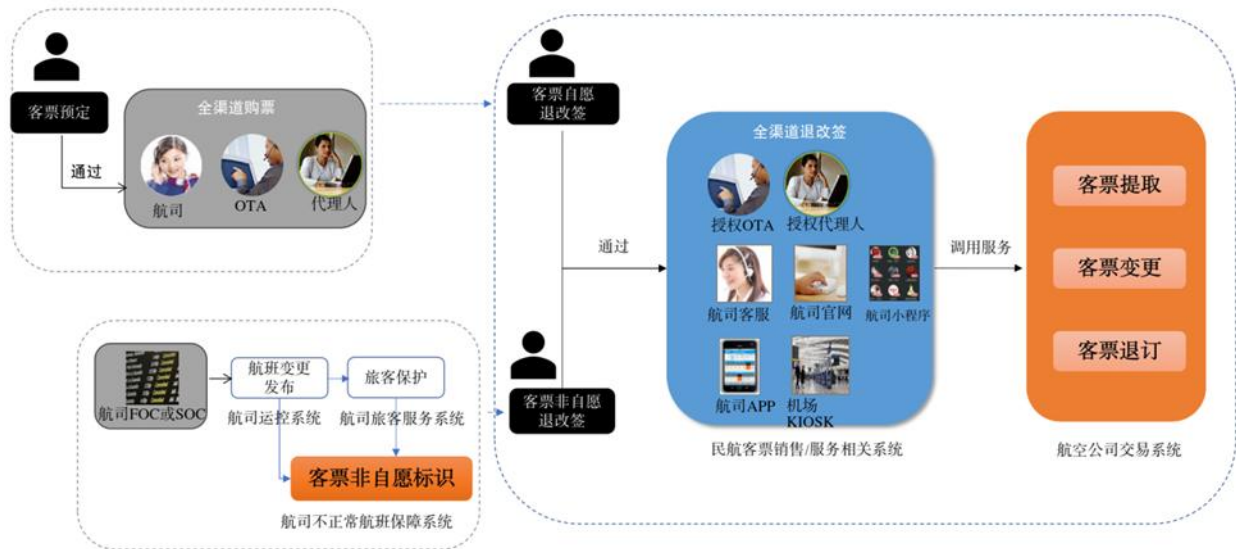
客票预定

通过

全渠道购票

航司

OTA

代理人

客票自愿退改签

通过

全渠道退改签

授权OTA

授权代理人

航司客服

航司官网

航司小程序

航司APP

机场KIOSK

民航客票销售/服务相关系统

调用服务

客票提取

客票变更

客票退订

航空公司交易系统

航司FOC或SOC

航班变更发布

航司运控系统

旅客保护

航司旅客服务系统

客票非自愿标识

航司不正常航班保障系统

客票非自愿退改签